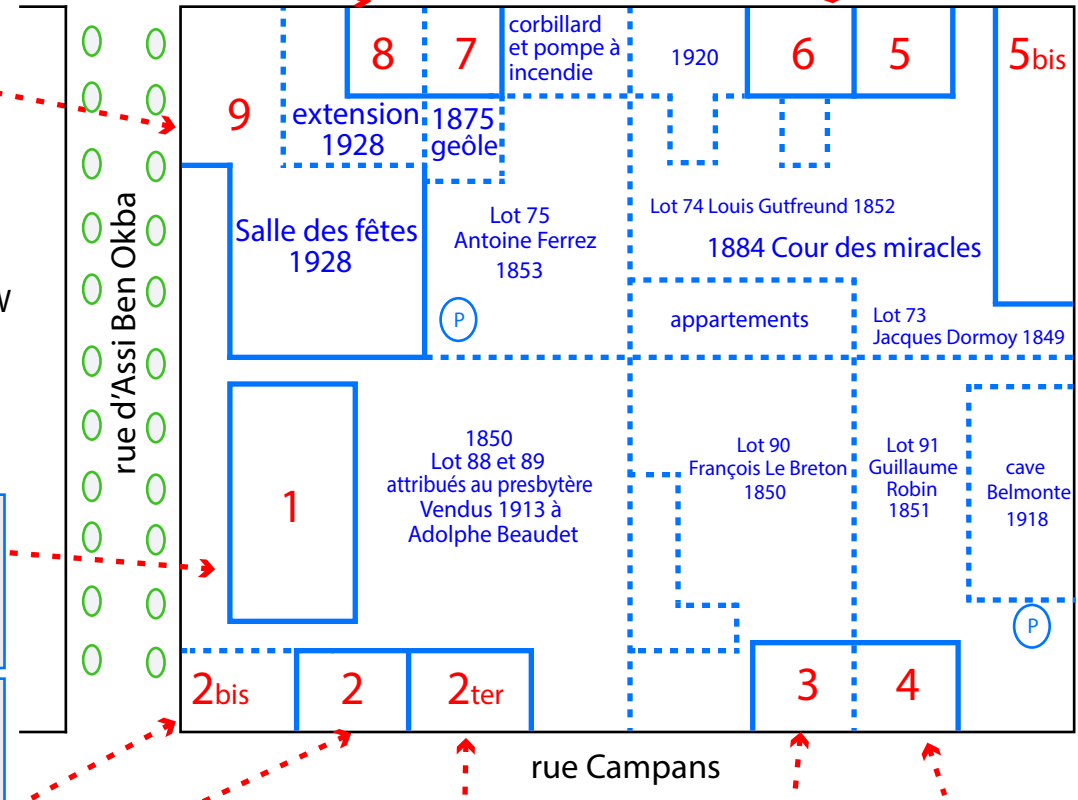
8
7
corbillard et pompe à incendie
1920
6
5
5bis
9
extension 1928
1875 geôle
Salle des fêtes 1928
Lot 75 Antoine Ferrez 1853
Lot 74 Louis Gutfreund 1852
1884 Cour des miracles
P
appartements
Lot 73 Jacques Dormoy 1849
rue d'Assi Ben Okba
W
1
1850 Lot 88 et 89 attribués au presbytère Vendus 1913 à Adolphe Beaudet
Lot 90 François Le Breton 1850
Lot 91 Guillaume Robin 1851
cave Belmonte 1918
P
2bis
2
2ter
3
4
rue Campans